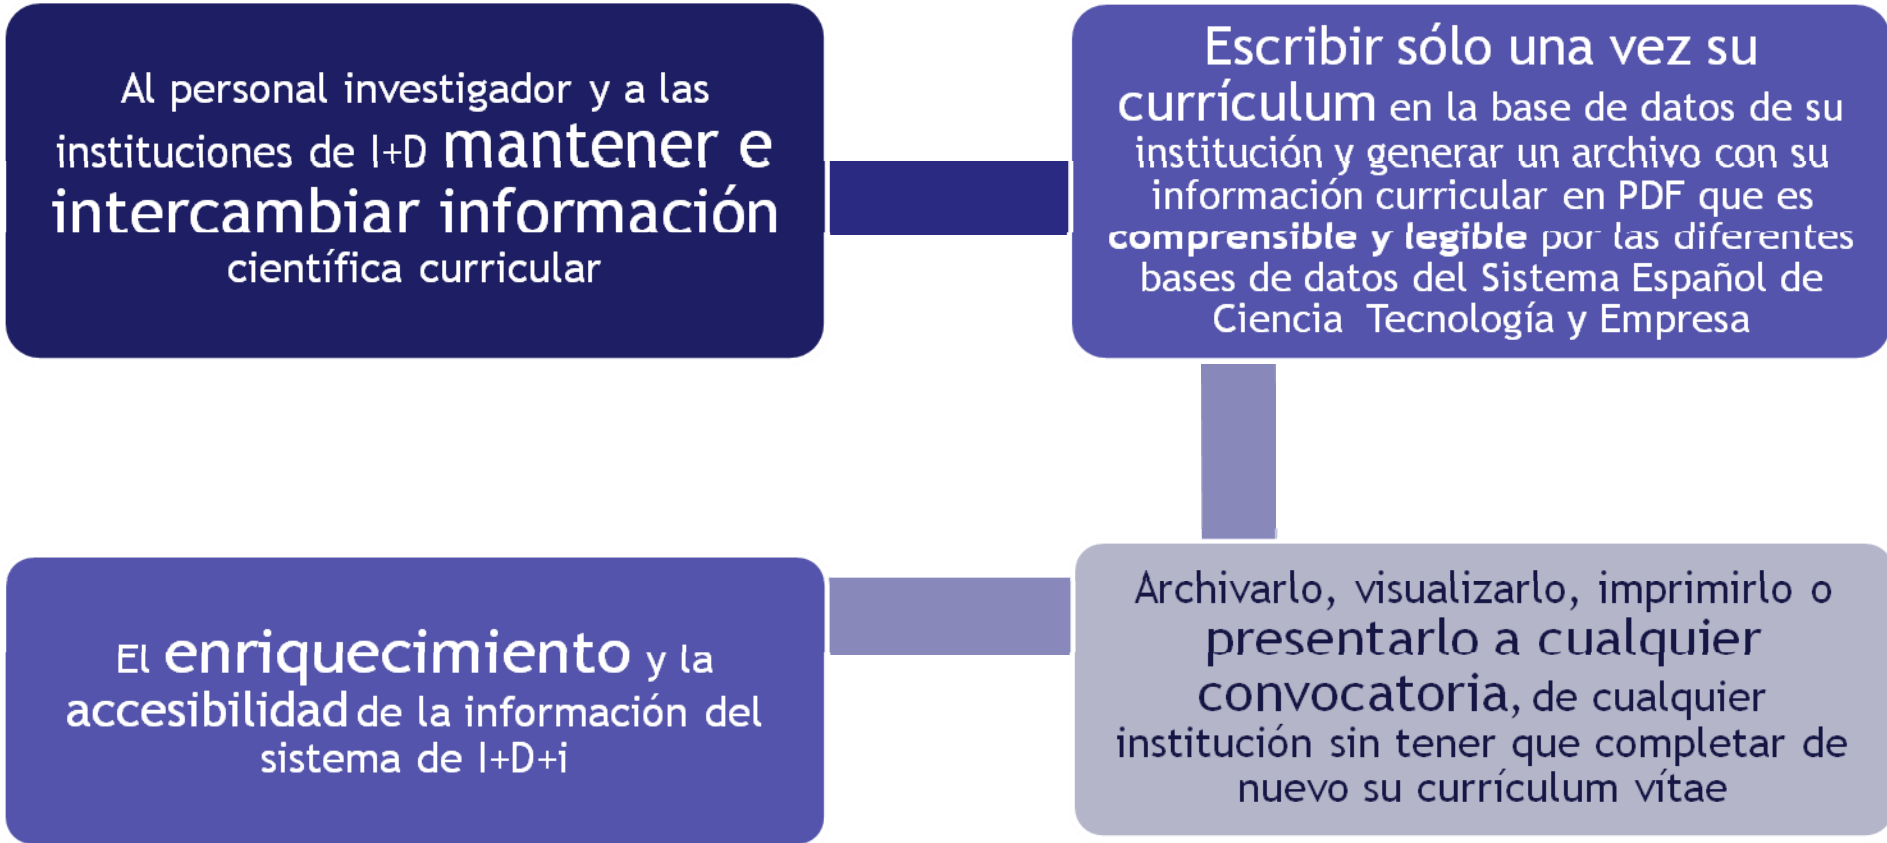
Al personal investigador y a las instituciones de I+D mantener e intercambiar información científica curricular

Escribir sólo una vez su currículum en la base de datos de su institución y generar un archivo con su información curricular en PDF que es comprensible y legible por las diferentes bases de datos del Sistema Español de Ciencia Tecnología y Empresa

El enriquecimiento y la accesibilidad de la información del sistema de I+D+i

Archivarlo, visualizarlo, imprimirlo o presentarlo a cualquier convocatoria, de cualquier institución sin tener que completar de nuevo su currículum vitae